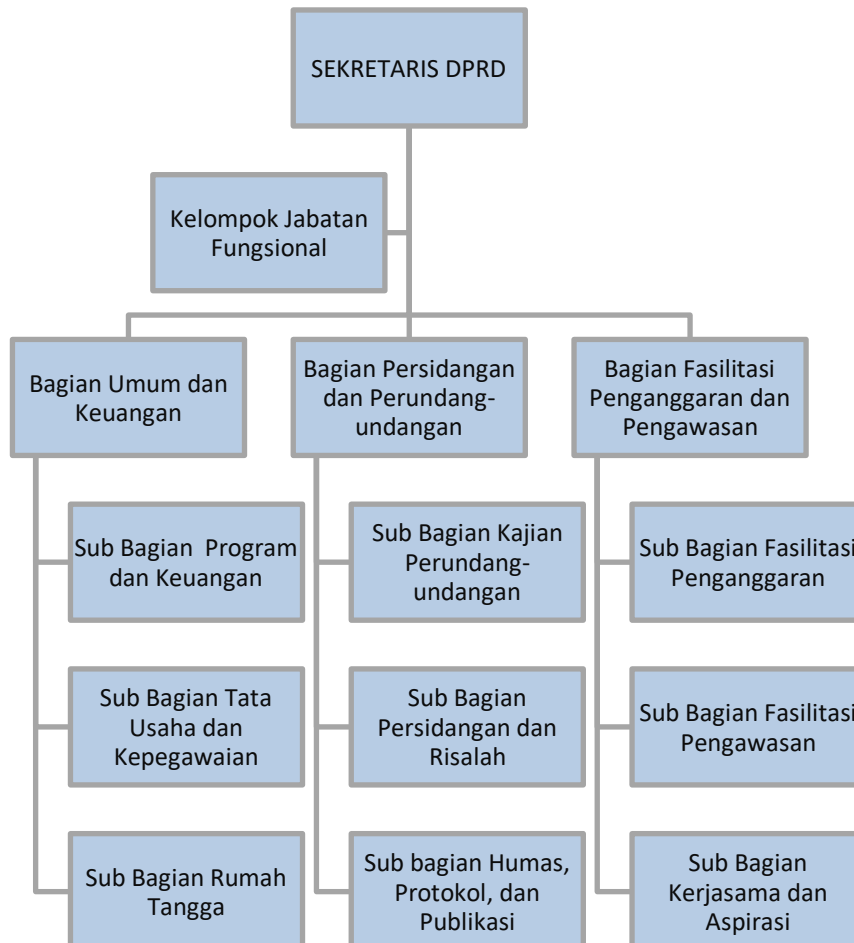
SEKRETARIS DPRD

Kelompok Jabatan Fungsional

Bagian Umum dan Keuangan

Sub Bagian Program dan Keuangan

Sub Bagian Tata Usaha dan Kepegawaian

Sub Bagian Rumah Tangga

Bagian Persidangan dan Perundang-undangan

Sub Bagian Kajian Perundang-undangan

Sub Bagian Persidangan dan Risalah

Sub bagian Humas, Protokol, dan Publikasi

Bagian Fasilitasi Penganggaran dan Pengawasan

Sub Bagian Fasilitasi Penganggaran

Sub Bagian Fasilitasi Pengawasan

Sub Bagian Kerjasama dan Aspirasi